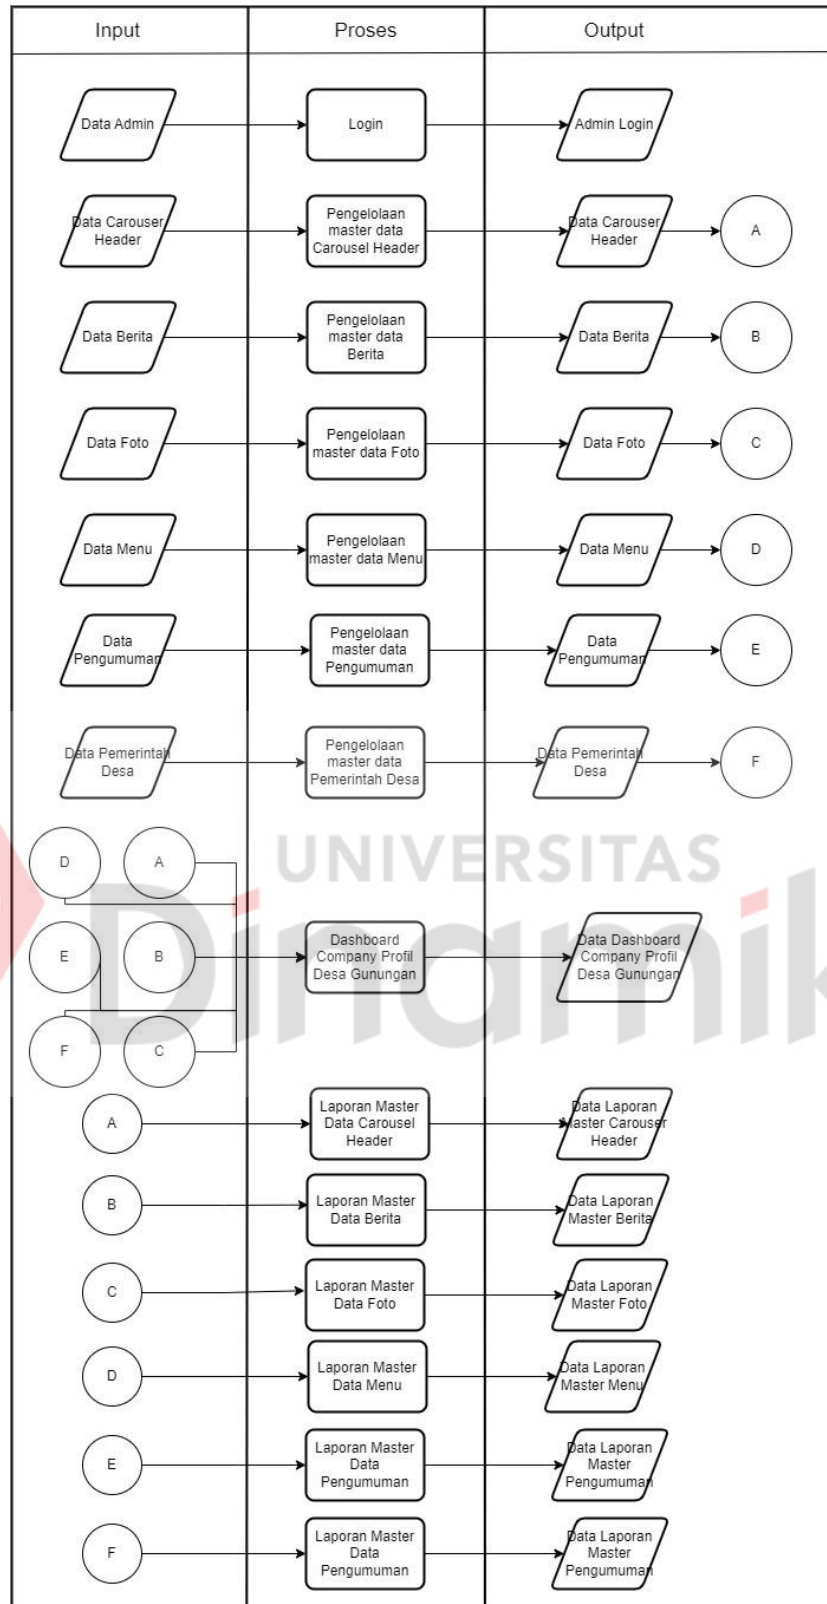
Input

Proses

Output

Data Admin

Login

Admin Login

Data Carousel Header

Pengelolaan master data Carousel Header

Data Carousel Header

A

Data Berita

Pengelolaan master data Berita

Data Berita

B

Data Foto

Pengelolaan master data Foto

Data Foto

C

Data Menu

Pengelolaan master data Menu

Data Menu

D

Data Pengumuman

Pengelolaan master data Pengumuman

Data Pengumuman

E

Data Pemerintah Desa

Pengelolaan master data Pemerintah Desa

Data Pemerintah Desa

F

D

A

E

B

F

C

Dashboard Company Profil Desa Gunungan

Data Dashboard Company Profil Desa Gunungan

UNIVERSITAS

Dinamik

A

Laporan Master Data Carousel Header

Data Laporan Master Carousel Header

B

Laporan Master Data Berita

Data Laporan Master Berita

C

Laporan Master Data Foto

Data Laporan Master Foto

D

Laporan Master Data Menu

Data Laporan Master Menu

E

Laporan Master Data Pengumuman

Data Laporan Master Pengumuman

F

Laporan Master Data Pengumuman

Data Laporan Master Pengumuman